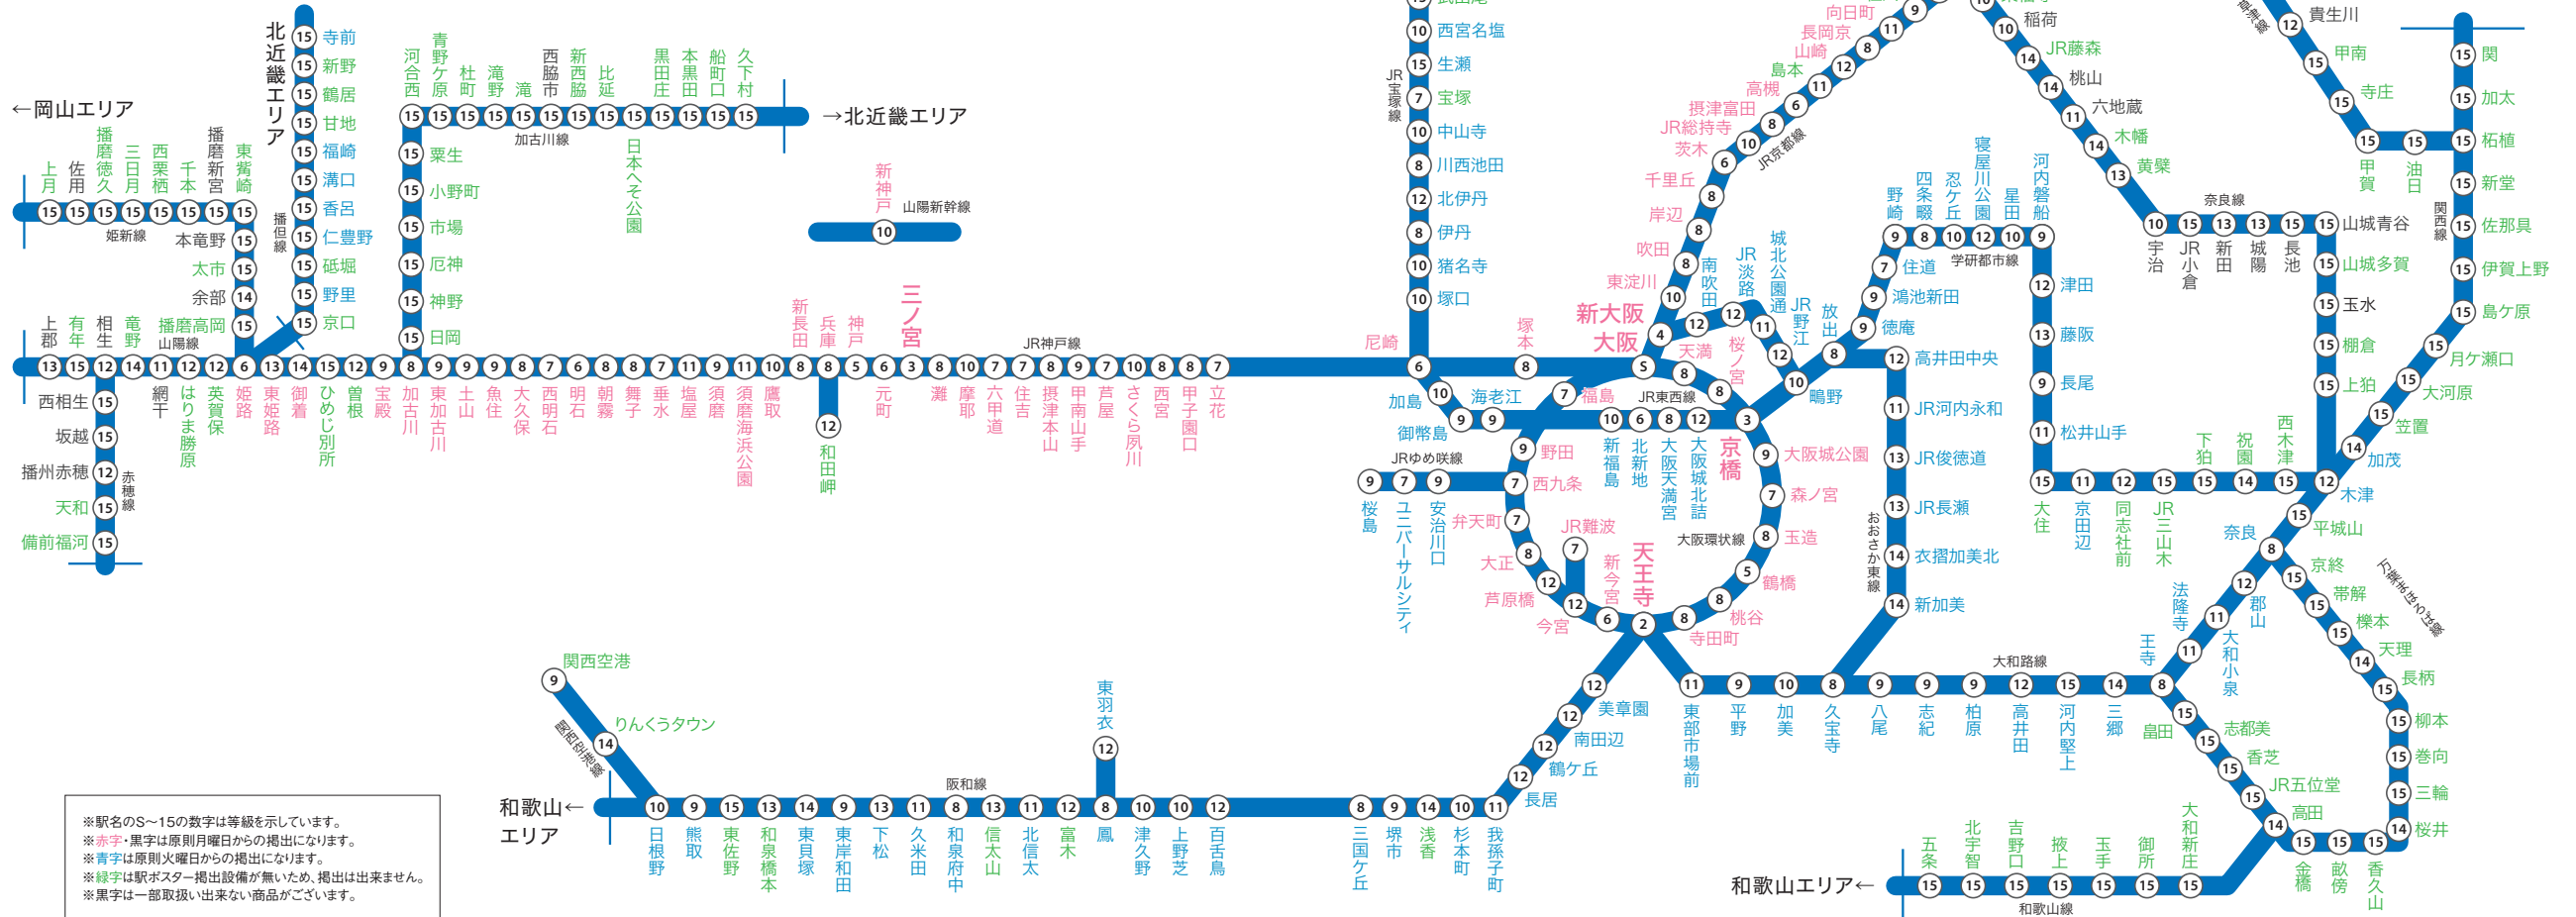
←岡山エリア
北近畿エリア
→北近畿エリア
寺前
新野
鶴居
甘地
福崎
溝口
香呂
仁豊野
砥堀
野里
京口
播但線
上月
佐用
播磨徳久
三日月
西栗栖
千本
播磨新宮
東觜崎
姫新線
本竜野
太市
余部
上郡
有年
相生
竜野
播磨高岡
山陽線
西相生
坂越
播州赤穂
天和
備前福河
赤穂線
網干
はりま勝原
英賀保
姫路
東姫路
御着
ひめじ別所
曽根
宝殿
加古川
東加古川
土山
魚住
大久保
西明石
明石
朝霧
舞子
垂水
塩屋
須磨
須磨海浜公園
鷹取
新長田
兵庫
神戸
元町
三ノ宮
灘
摩耶
六甲道
住吉
摂津本山
甲南山手
芦屋
さくら夙川
西宮
甲子園口
立花
JR神戸線
和田岬
河合西
青野ケ原
社町
滝野
滝
西脇市
新西脇
比延
黒田庄
本黒田
船町口
久下村
加古川線
粟生
小野町
市場
厄神
神野
日岡
日本へそ公園
新神戸
山陽新幹線
JR宝塚線
西宮名塩
生瀬
宝塚
中山寺
川西池田
北伊丹
伊丹
猪名寺
塚口
尼崎
塚本
新大阪
大阪
加島
海老江
御幣島
福島
JR東西線
野田
西九条
JRゆめ咲線
桜島
ユニバーサルシティ
安治川口
弁天町
大正
芦原橋
今宮
新今宮
JR難波
天王寺
寺田町
桃谷
鶴橋
玉造
森ノ宮
大阪城公園
京橋
大阪環状線
新福島
北新地
大阪天満宮
大阪城北詰
天満
桜ノ宮
東淀川
吹田
岸辺
千里丘
茨木
JR総持寺
摂津富田
高槻
島本
山崎
長岡京
向日町
JR京都線
南吹田
JR淡路
城北公園通
JR野江
放出
鴫野
稲荷
JR藤森
桃山
六地蔵
木幡
黄檗
宇治
JR小倉
新田
城陽
長池
奈良線
山城青谷
山城多賀
玉水
棚倉
上狛
木津
平城山
奈良
京終
帯解
櫟本
天理
長柄
柳本
巻向
三輪
桜井
万葉まほろば線
貴生川
甲南
寺庄
甲賀
油日
関西線
関
加太
柘植
新堂
佐那具
伊賀上野
島ケ原
月ケ瀬口
大河原
笠置
加茂
西木津
祝園
下狛
JR三山木
同志社前
京田辺
大住
松井山手
長尾
藤阪
津田
河内磐船
星田
寝屋川公園
忍ケ丘
四条畷
野崎
学研都市線
住道
鴻池新田
徳庵
高井田中央
JR河内永和
JR俊徳道
JR長瀬
衣摺加美北
新加美
おおさか東線
東部市場前
平野
加美
久宝寺
八尾
志紀
柏原
高井田
河内堅上
三郷
王寺
大和路線
法隆寺
郡山
大和小泉
畠田
志都美
香芝
JR五位堂
高田
金橋
畝傍
香久山
大和新庄
御所
玉手
掖上
吉野口
北宇智
五条
和歌山エリア←
和歌山線
美章園
南田辺
鶴ケ丘
長居
我孫子町
杉本町
浅香
堺市
三国ケ丘
鳳
東羽衣
富木
北信太
信太山
和泉府中
久米田
下松
東岸和田
東貝塚
和泉橋本
東佐野
熊取
日根野
阪和線
津久野
上野芝
百舌鳥
関西空港
りんくうタウン
関西空港線
和歌山←エリア
※駅名のS～15の数字は等級を示しています。
※赤字・黒字は原則月曜日からの掲出になります。
※青字は原則火曜日からの掲出になります。
※緑字は駅ポスター掲出設備が無いため、掲出は出来ません。
※黒字は一部取扱い出来ない商品がございます。